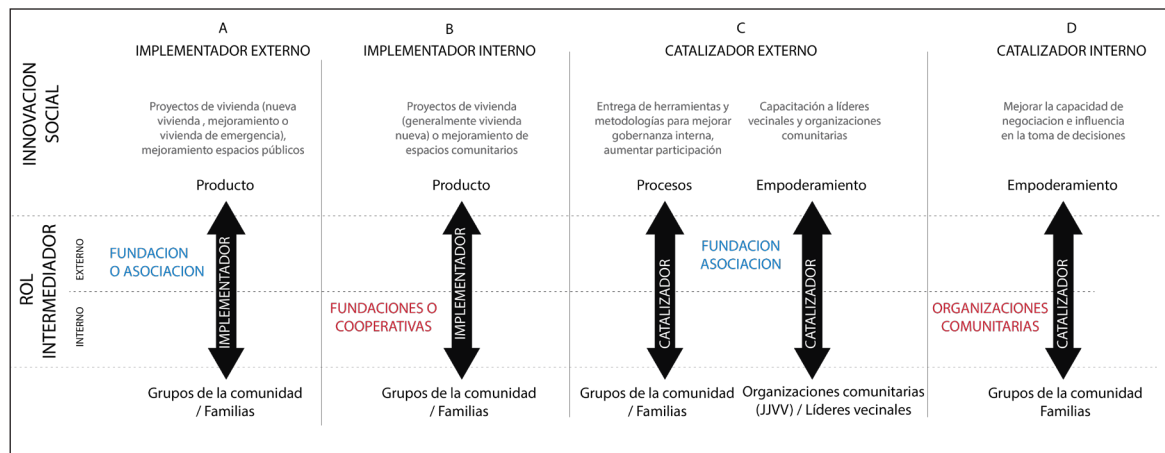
INNOVACION SOCIAL

ROL INTERMEDIADOR

EXTERNO

INTERNO

A
IMPLEMENTADOR EXTERNO

Proyectos de vivienda (nueva vivienda , mejoramiento o vivienda de emergencia), mejoramiento espacios públicos

Producto

FUNDACION O ASOCIACION

IMPLEMENTADOR

Grupos de la comunidad / Familias

B
IMPLEMENTADOR INTERNO

Proyectos de vivienda (generalmente vivienda nueva) o mejoramiento de espacios comunitarios

Producto

FUNDACIONES O COOPERATIVAS

IMPLEMENTADOR

Grupos de la comunidad / Familias

C
CATALIZADOR EXTERNO

Entrega de herramientas y metodologías para mejorar gobernanza interna, aumentar participación

Capacitación a líderes vecinales y organizaciones comunitarias

Procesos

Empoderamiento

FUNDACION ASOCIACION

CATALIZADOR

CATALIZADOR

Grupos de la comunidad / Familias

Organizaciones comunitarias (JJVV) / Líderes vecinales

D
CATALIZADOR INTERNO

Mejorar la capacidad de negociacion e influencia en la toma de decisiones

Empoderamiento

ORGANIZACIONES COMUNITARIAS

CATALIZADOR

Grupos de la comunidad Familias